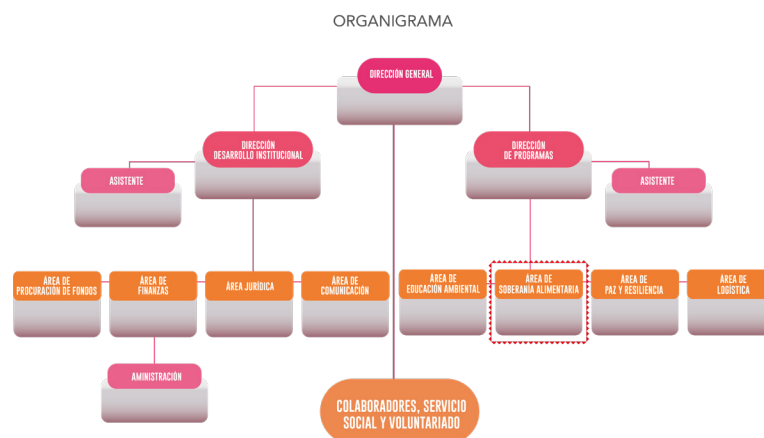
ORGANIGRAMA

DIRECCIÓN GENERAL

DIRECCIÓN DESARROLLO INSTITUCIONAL

DIRECCIÓN DE PROGRAMAS

ASISTENTE

ASISTENTE

ÁREA DE PROCURACIÓN DE FONDOS

ÁREA DE FINANZAS

ÁREA JURÍDICA

ÁREA DE COMUNICACIÓN

ÁREA DE EDUCACIÓN AMBIENTAL

ÁREA DE SOBERANIA ALIMENTARIA

ÁREA DE PAZ Y RESILIENCIA

ÁREA DE LOGISTICA

AMINISTRACIÓN

COLABORADORES, SERVICIO SOCIAL Y VOLUNTARIADO